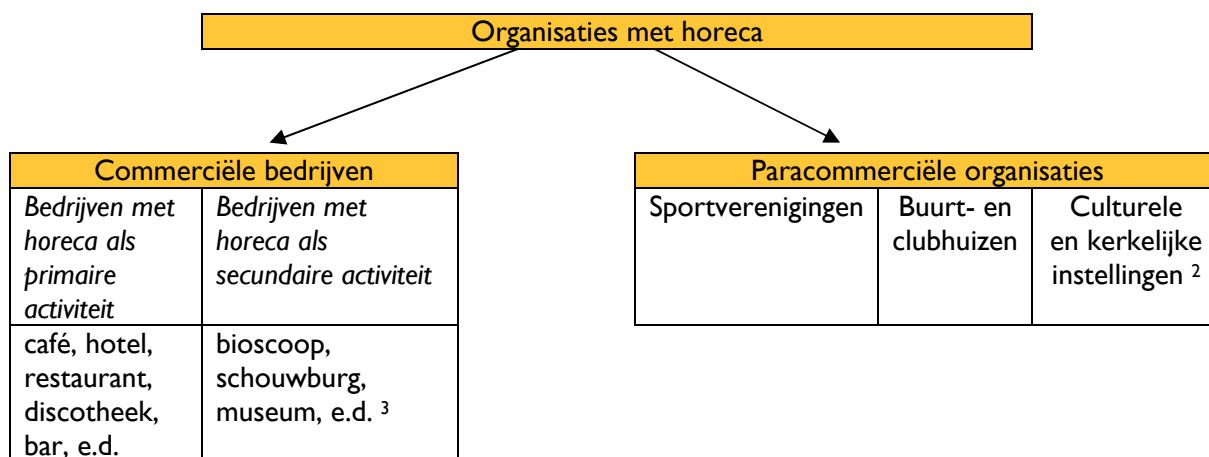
Organisaties met horeca

| Commerciële bedrijven | |
|---|---|
| *Bedrijven met horeca als primaire activiteit* | *Bedrijven met horeca als secundaire activiteit* |
| café, hotel, restaurant, discotheek, bar, e.d. | bioscoop, schouwburg, museum, e.d. ³ |

| Paracommerciële organisaties | | |
|---|---|---|
| Sportverenigingen | Buurt- en clubhuizen | Culturele en kerkelijke instellingen ² |